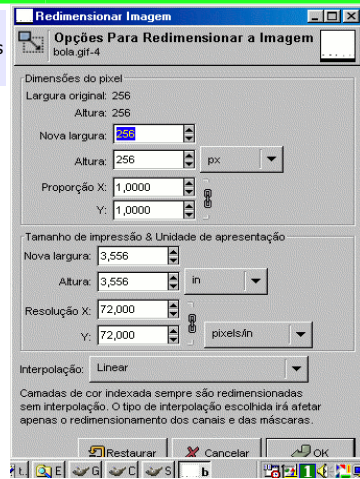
Redimensionar Imagem

Opções Para Redimensionar a Imagem
bola.gif-4

Dimensões do pixel
Largura original: 256
Altura: 256
Nova largura: 256
Altura: 256
px
Proporção X: 1,0000
Y: 1,0000

Tamanho de impressão & Unidade de apresentação
Nova largura: 3,556
Altura: 3,556
in
Resolução X: 72,000
Y: 72,000
pixels/in

Interpolação: Linear

Camadas de cor indexada sempre são redimensionadas sem interpolação. O tipo de interpolação escolhida irá afetar apenas o redimensionamento dos canais e das máscaras.

Restaurar
Cancelar
OK

E G C S b